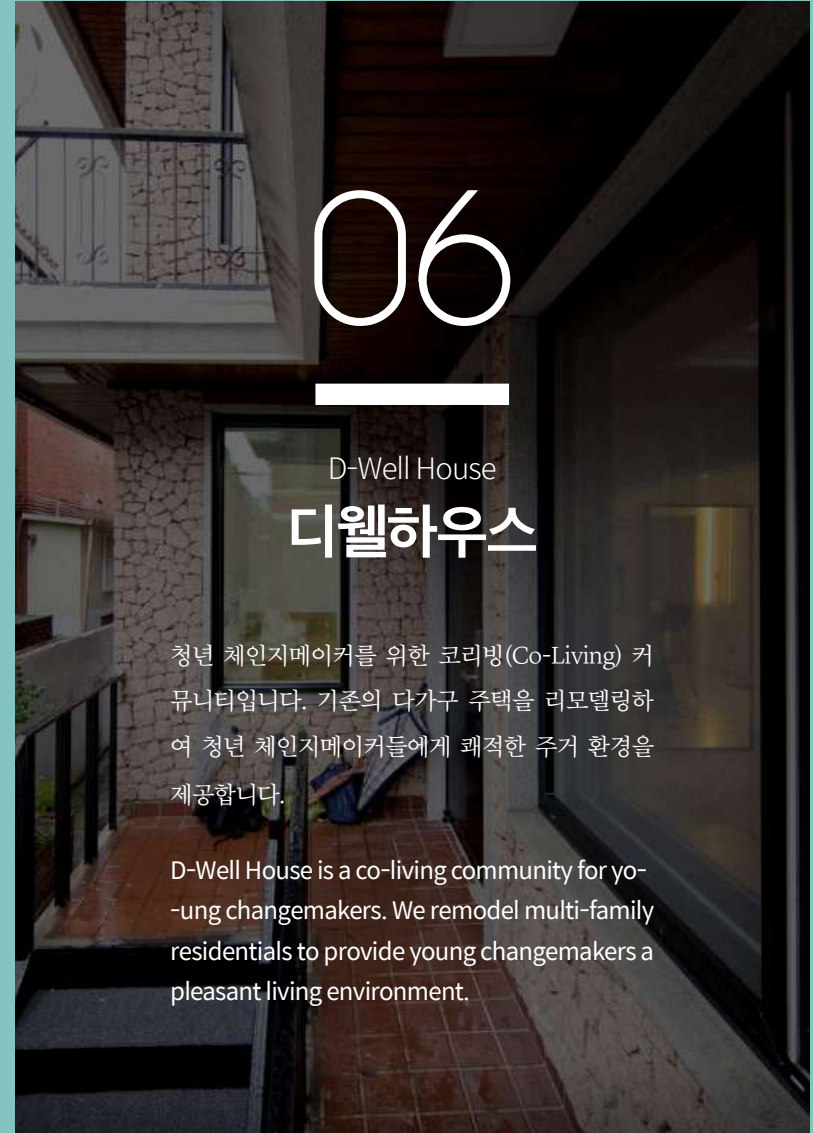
06

D-Well House

디웰하우스

청년 체인지메이커를 위한 코리빙(Co-Living) 커뮤니티입니다. 기존의 다가구 주택을 리모델링하여 청년 체인지메이커들에게 쾌적한 주거 환경을 제공합니다.

D-Well House is a co-living community for yo--ung changemakers. We remodel multi-family residentials to provide young changemakers a pleasant living environment.